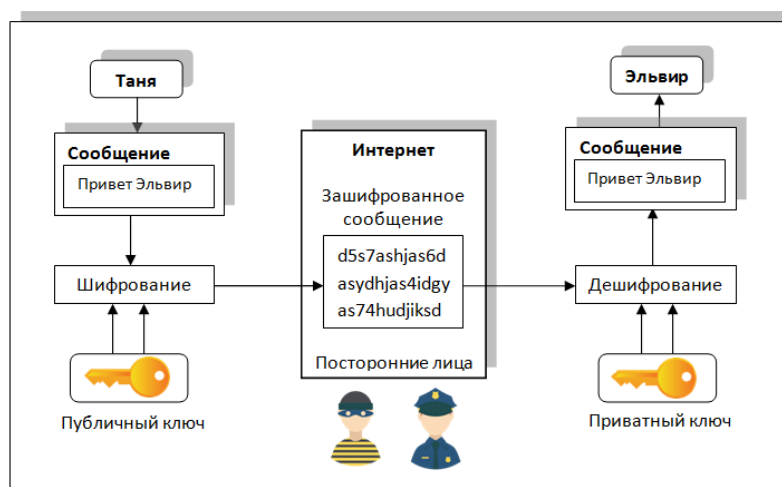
Таня

Сообщение

Привет Эльвир

Шифрование

Публичный ключ

Интернет

Зашифрованное сообщение

d5s7ashjas6d
asydhjas4idgy
as74hudjiksd

Посторонние лица

Эльвир

Сообщение

Привет Эльвир

Дешифрование

Приватный ключ